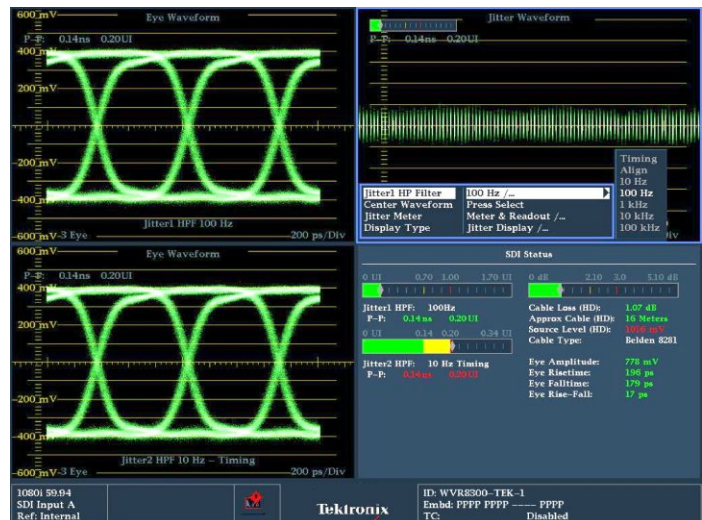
600 mV Eye Waveform
P–P: 0.14ns 0.20UI
400 mV
200 mV
-400 mV
Jitter1 HPF 100 Hz
-600 mV-3 Eye 200 ps/Div

Jitter Waveform
P–P: 0.14ns 0.20UI

| Jitter1 HP Filter | 100 Hz /... |
|---|---|
| Center Waveform | Press Select |
| Jitter Meter | Meter & Readout /... |
| Display Type | Jitter Display /... |

Timing
Align
10 Hz
100 Hz
1 kHz
10 kHz
100 kHz
/div

600 mV Eye Waveform
P–P: 0.14ns 0.20UI
400 mV
200 mV
-400 mV
Jitter2 HPF 10 Hz – Timing
-600 mV-3 Eye 200 ps/Div

SDI Status
0 UI 0.70 1.00 1.70 UI
Jitter1 HPF: 100Hz
P–P: 0.14ns 0.20UI
0 UI 0.14 0.20 0.24 UI
Jitter2 HPF: 10 Hz Timing
P–P: 0.14ns 0.20UI
0 dB 2.10 3.0 5.10 dB
Cable Loss (HD): 1.07 dB
Approx Cable (HD): 16 Meters
Source Level (HD): 1006 mV
Cable Type: Belden 8281
Eye Amplitude: 778 mV
Eye Risetime: 196 ps
Eye Falltime: 179 ps
Eye Rise–Fall: 17 ps

1080i 59.94
SDI Input A
Ref: Internal
Tektronix
ID: WVR8300–TEK–1
Embd: PPPP PPPP ---- PPPP
TC: Disabled